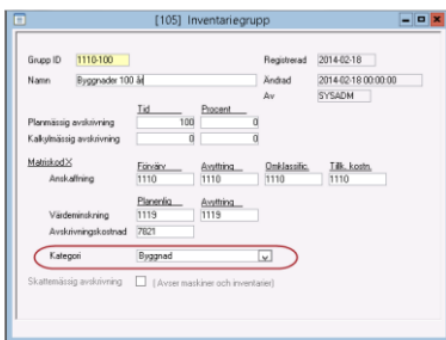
[105] Inventariegrupp

Grupp ID 1110-100
Namn Byggnader 100 år

Registrerad 2014-02-18
Ändrad 2014-02-18 00:00:00
Av SYSADM

Tid Procent
Planmässig avskrivning 100 0
Kalkylmässig avskrivning 0 0

MatriskodX
Förvärv Avyttring Omklassific. Tillk. kostn.
Anskaffning 1110 1110 1110 1110

Planenlig Avyttring
Värdeminskning 1119 1119
Avskrivningskostnad 7821

Kategori Byggnad

Skattemässig avskrivning (Avser maskiner och inventarier)